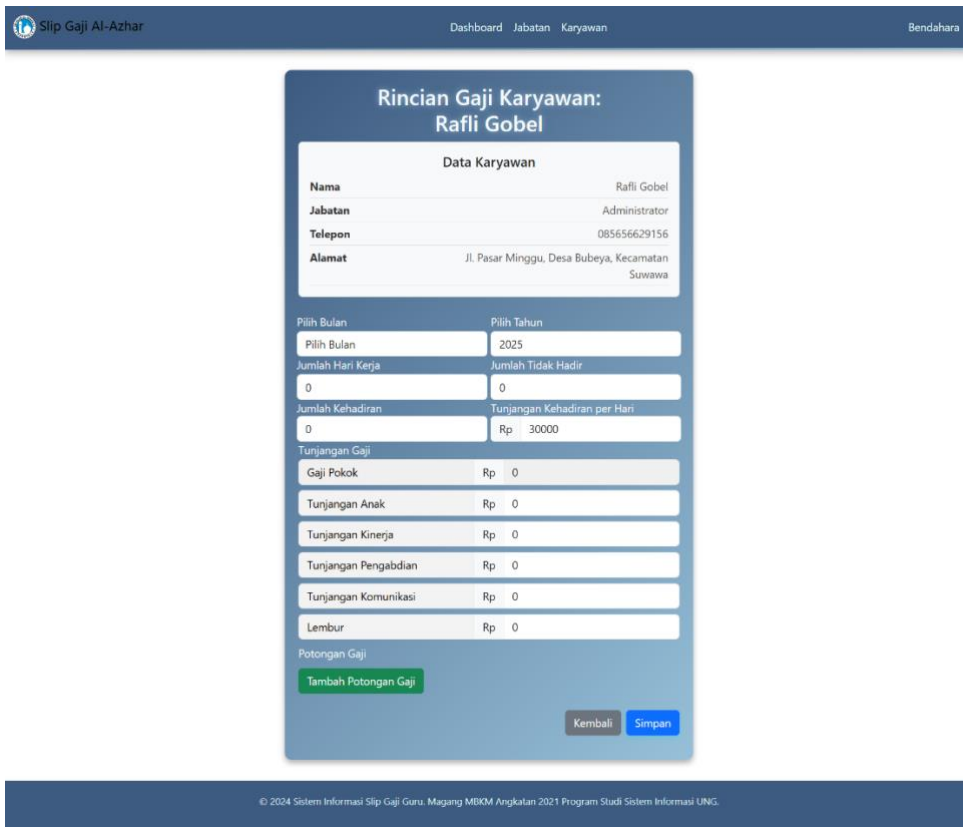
Slip Gaji Al-Azhar

Dashboard Jabatan Karyawan

Bendahara

Rincian Gaji Karyawan: Rafli Gobel

Data Karyawan

| | |
|---|---|
| Nama | Rafli Gobel |
| Jabatan | Administrator |
| Telepon | 085656629156 |
| Alamat | Jl. Pasar Minggu, Desa Bubeya, Kecamatan Suwawa |

Pilih Bulan
Pilih Bulan

Pilih Tahun
2025

Jumlah Hari Kerja
0

Jumlah Tidak Hadir
0

Jumlah Kehadiran
0

Tunjangan Kehadiran per Hari
Rp 30000

Tunjangan Gaji

Gaji Pokok Rp 0

Tunjangan Anak Rp 0

Tunjangan Kinerja Rp 0

Tunjangan Pengabdian Rp 0

Tunjangan Komunikasi Rp 0

Lembur Rp 0

Potongan Gaji

Tambah Potongan Gaji

Kembali Simpan

© 2024 Sistem Informasi Slip Gaji Guru. Magang MBKM Angkatan 2021 Program Studi Sistem Informasi UNG.